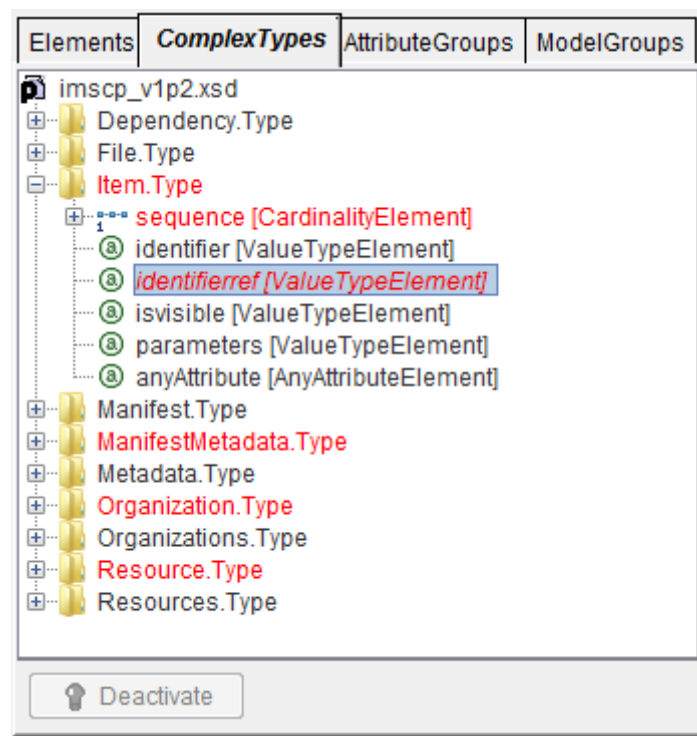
Elements ComplexTypes AttributeGroups ModelGroups

imscp_v1p2.xsd
Dependency.Type
File.Type
Item.Type
sequence [CardinalityElement]
identifier [ValueTypeElement]
identifierref [ValueTypeElement]
isvisible [ValueTypeElement]
parameters [ValueTypeElement]
anyAttribute [AnyAttributeElement]
Manifest.Type
ManifestMetadata.Type
Metadata.Type
Organization.Type
Organizations.Type
Resource.Type
Resources.Type

Deactivate